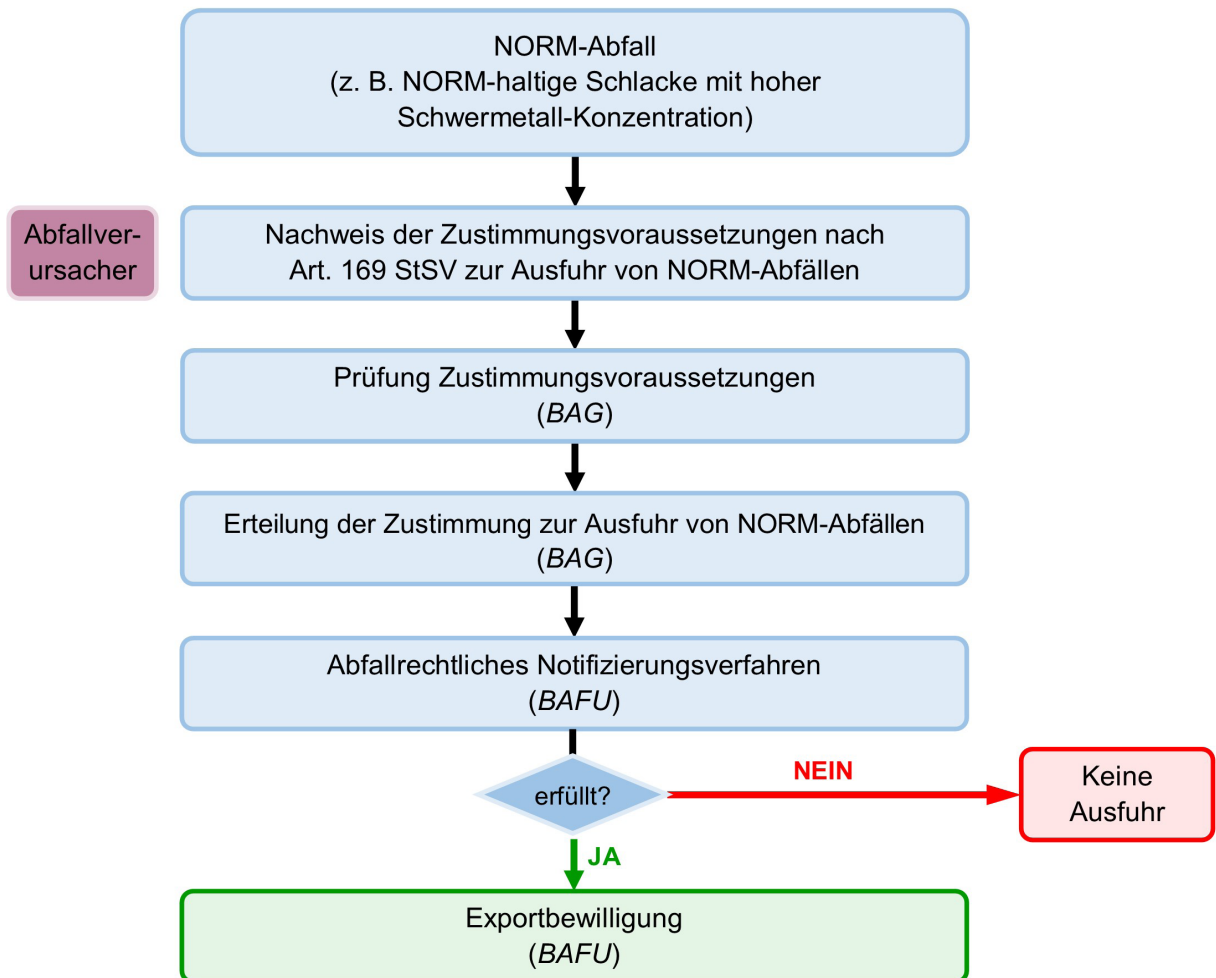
NORM-Abfall
(z. B. NORM-haltige Schlacke mit hoher Schwermetall-Konzentration)

Abfallverursacher

Nachweis der Zustimmungsvoraussetzungen nach Art. 169 StSV zur Ausfuhr von NORM-Abfällen

Prüfung Zustimmungsvoraussetzungen
(BAG)

Erteilung der Zustimmung zur Ausfuhr von NORM-Abfällen
(BAG)

Abfallrechtliches Notifizierungsverfahren
(BAFU)

erfüllt?

NEIN

Keine Ausfuhr

JA

Exportbewilligung
(BAFU)